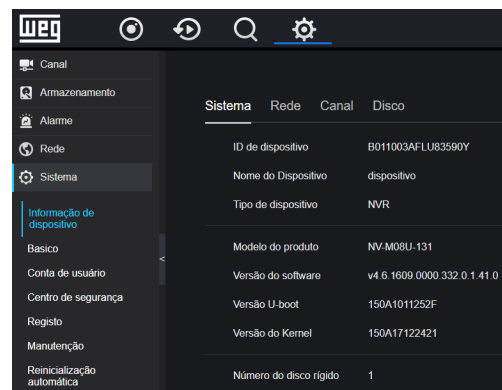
WEG

Canal
Armazenamento
Alarme
Rede
Sistema
Informação de dispositivo
Basico
Conta de usuário
Centro de segurança
Registo
Manutenção
Reinicialização automática

Sistema Rede Canal Disco

| | |
|---|---|
| ID de dispositivo | B011003AFLU83590Y |
| Nome do Dispositivo | dispositivo |
| Tipo de dispositivo | NVR |
| Modelo do produto | NV-M08U-131 |
| Versão do software | v4.6.1609.0000.332.0.1.41.0 |
| Versão U-boot | 150A1011252F |
| Versão do Kernel | 150A17122421 |
| Número do disco rígido | 1 |